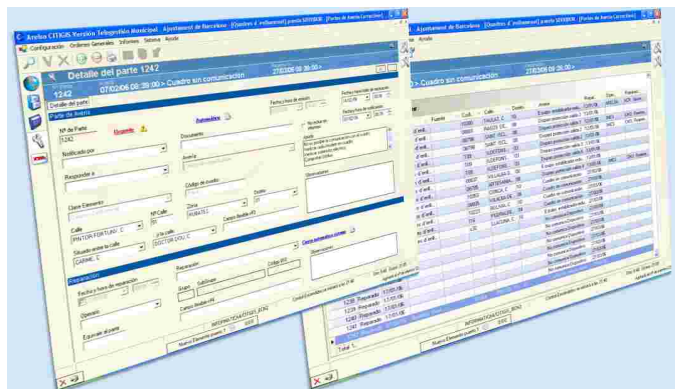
Arelsa CITIGIS Versión Telegestión Municipal . Ajuntament de Barcelona - [Cuadros d' enllumenat] punto SERVICE - [Partes de Avería Correctiva]
Configuración Ordenes Generales Informes Sistema Ayuda
Detalle del parte 1242
1242
07/02/06 08:39:00 > Cuadro sin comunicación
27/03/06 08:39:00 >
Detalle del parte
Parte de Avería
Nº de Parte
1242
Urgente
Notificado por
Responder a
Clave Elemento
Calle
PINTOR FORTUNY, C
Nº Calle
Situado entre la calle
CARME, C
Documento
Avería
Código de cuadro
Zona
Distrito
y la calle
DOCTOR DOU, C
Fecha inicio de emisión
Observaciones
Reparación
Fecha y hora de reparación
Operario
Equipar al parte
Reparación
Observaciones
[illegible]
INFORMATICA CITIGIS_BCN2
Nuevo Elemento (hueco 1)
Total: 1

Cuadro sin comunicación
Fuente
Cod.
Calle
Avería
1238 Reparado
1239 Reparado
1240 Reparado
1241 Reparado
1242 Reparado
Total: 1
INFORMATICA CITIGIS_BCN2
Nuevo Elemento (hueco 1)